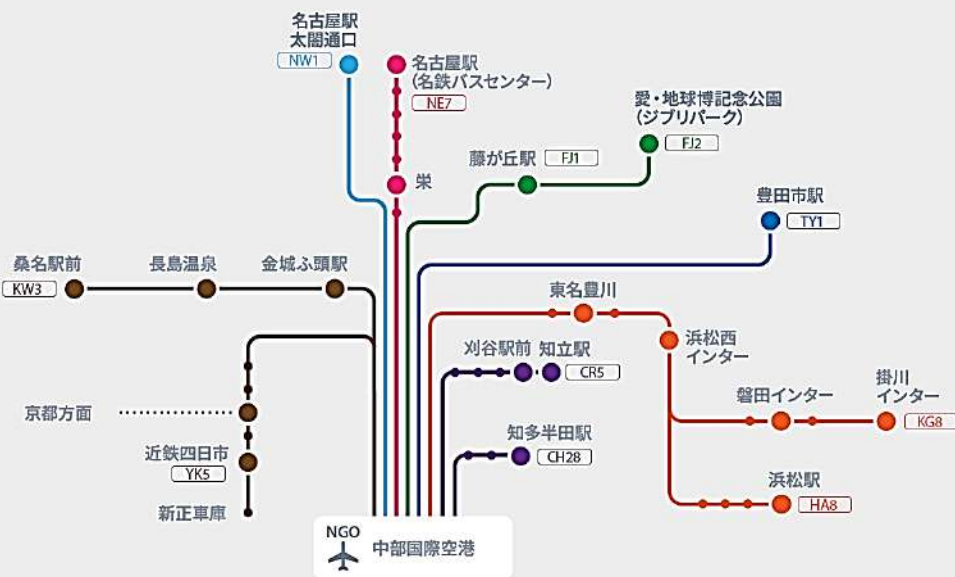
名古屋駅
太閤通口
NW1

名古屋駅
(名鉄バスセンター)
NE7

栄

愛・地球博記念公園
(ジブリパーク)
FJ2

藤が丘駅
FJ1

豊田市駅
TY1

桑名駅前
KW3

長島温泉

金城ふ頭駅

東名豊川

浜松西
インター

刈谷駅前

知立駅
CR5

京都方面

磐田インター

掛川
インター
KG8

近鉄四日市
YK5

知多半田駅
CH28

浜松駅
HA8

新正車庫

NGO
中部国際空港